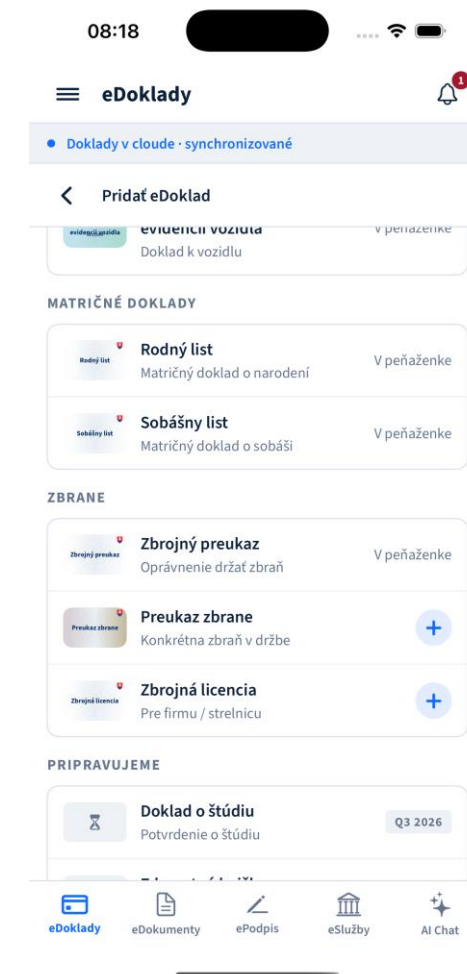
08:18

eDoklady

1

Doklady v cloude · synchronizované

Pridať eDoklad

evidencii vozidla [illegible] V peňaženke
Doklad k vozidlu

MATRIČNÉ DOKLADY

Rodný list
Rodný list
Matričný doklad o narodení
V peňaženke

Sobášny list
Sobášny list
Matričný doklad o sobáši
V peňaženke

ZBRANE

Zbrojný preukaz
Zbrojný preukaz
Oprávnenie držať zbraň
V peňaženke

Preukaz zbrane
Preukaz zbrane
Konkrétna zbraň v držbe
+

Zbrojná licencia
Zbrojná licencia
Pre firmu / strelnicu
+

PRIPRAVUJEME

Doklad o štúdiu
Potvrdenie o štúdiu
Q3 2026

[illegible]

eDoklady eDokumenty ePodpis eSlužby AI Chat